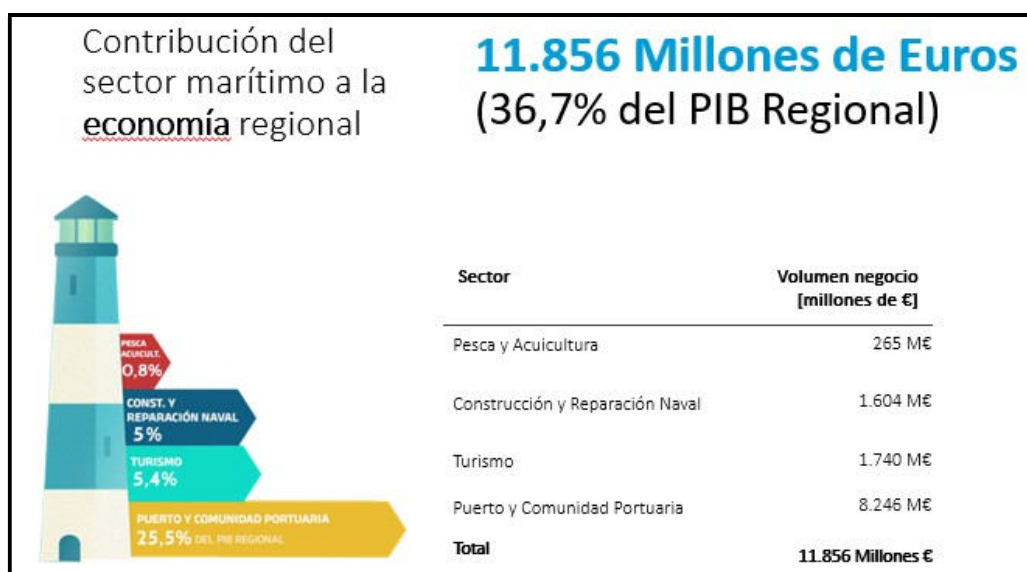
Contribución del sector marítimo a la economía regional

11.856 Millones de Euros
(36,7% del PIB Regional)

PESCA ACUICULT.
0,8%

CONST. Y REPARACIÓN NAVAL
5%

TURISMO
5,4%

PUERTO Y COMUNIDAD PORTUARIA
25,5% DEL PIB REGIONAL

| Sector | Volumen negocio [millones de €] |
|---|---|
| Pesca y Acuicultura | 265 M€ |
| Construcción y Reparación Naval | 1.604 M€ |
| Turismo | 1.740 M€ |
| Puerto y Comunidad Portuaria | 8.246 M€ |
| Total | 11.856 Millones € |